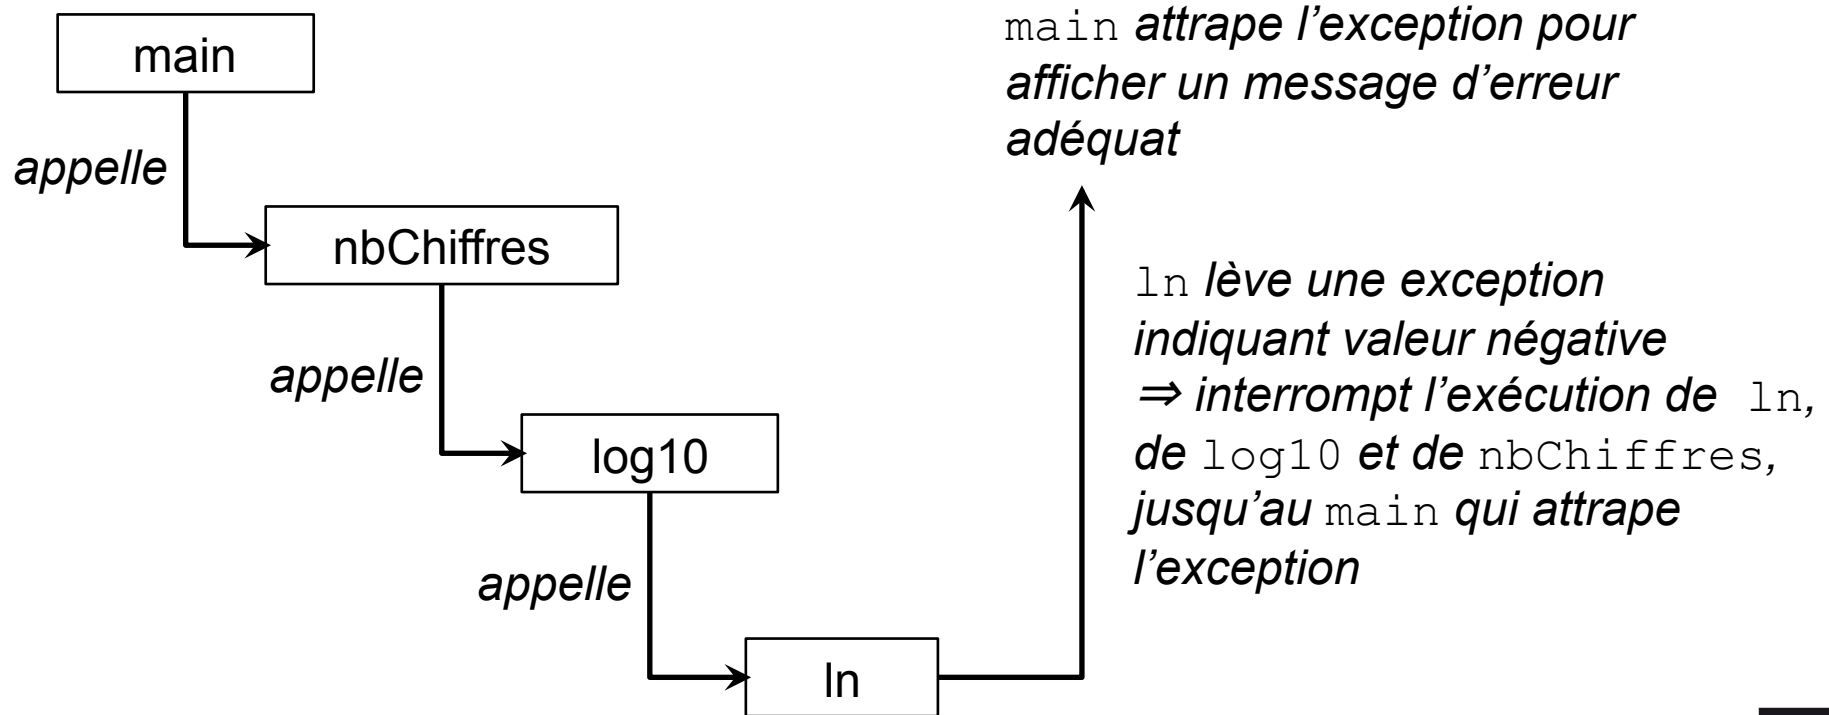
main

appelle

nbChiffres

appelle

log10

appelle

ln

main attrape l’exception pour afficher un message d’erreur adéquat

ln lève une exception indiquant valeur négative
⇒ interrompt l’exécution de ln, de log10 et de nbChiffres, jusqu’au main qui attrape l’exception